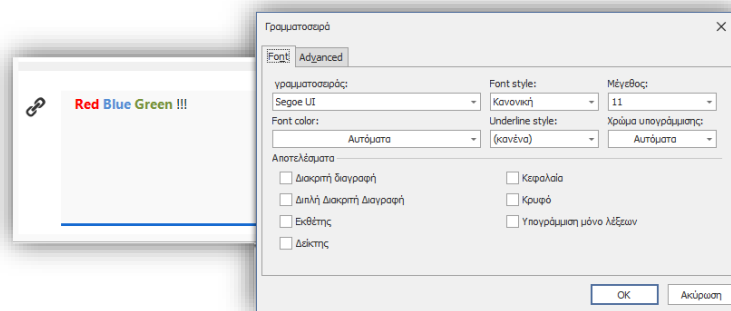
Red Blue Green !!!

Γραμματοσειρά

Font Advanced

γραμματοσειράς:
Segoe UI

Font style:
Κανονική

Μέγεθος:
11

Font color:
Αυτόματα

Underline style:
(κανένα)

Χρώμα υπογράμμισης:
Αυτόματα

Αποτελέσματα

Διακριτή διαγραφή
Διπλή Διακριτή Διαγραφή
Εκθέτης
Δείκτης

Κεφαλαία
Κρυφό
Υπογράμμιση μόνο λέξεων

OK
Ακύρωση